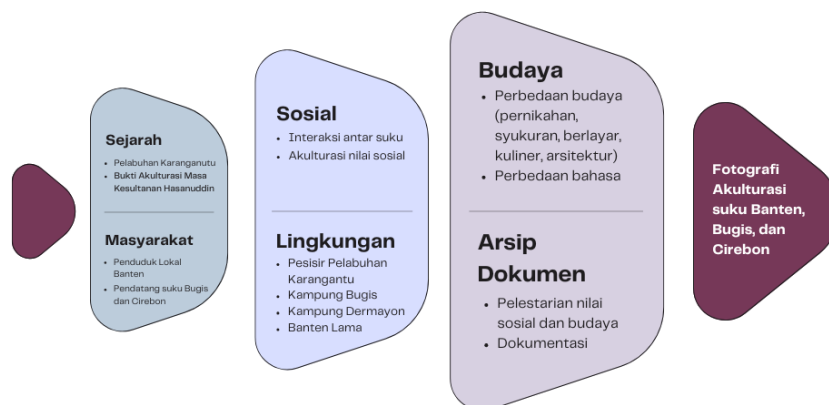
Sejarah

- Pelabuhan Karanganutu
- Bukti Akulturasi Masa Kesultanan Hasanuddin

Masyarakat

- Penduduk Lokal Banten
- Pendatang suku Bugis dan Cirebon

Sosial

- Interaksi antar suku
- Akulturasi nilai sosial

Lingkungan

- Pesisir Pelabuhan Karangantu
- Kampung Bugis
- Kampung Dermayon
- Banten Lama

Budaya

- Perbedaan budaya (pernikahan, syukuran, berlayar, kuliner, arsitektur)
- Perbedaan bahasa

Arsip Dokumen

- Pelestarian nilai sosial dan budaya
- Dokumentasi

Fotografi Akulturasi suku Banten, Bugis, dan Cirebon